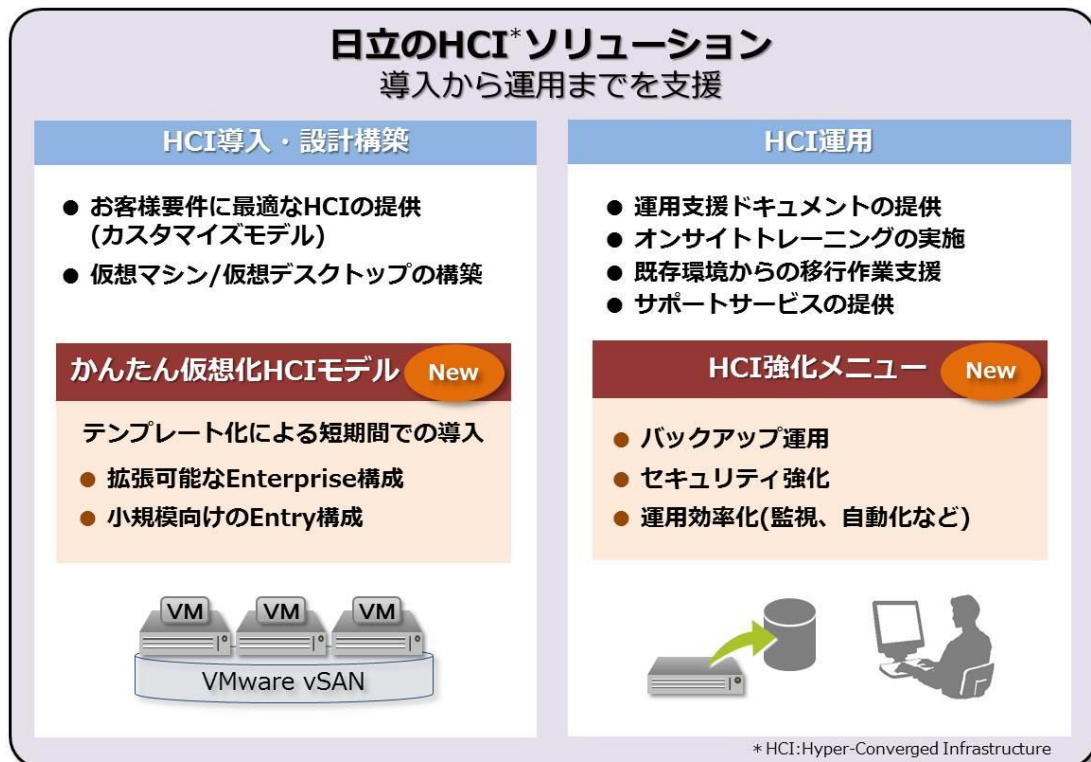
日立のHCI*ソリューション
導入から運用までを支援

HCI導入・設計構築

● お客様要件に最適なHCIの提供 (カスタマイズモデル)
● 仮想マシン/仮想デスクトップの構築

かんたん仮想化HCIモデル New

テンプレート化による短期間での導入
● 拡張可能なEnterprise構成
● 小規模向けのEntry構成

VM VM VM
VMware vSAN

HCI運用

● 運用支援ドキュメントの提供
● オンサイトトレーニングの実施
● 既存環境からの移行作業支援
● サポートサービスの提供

HCI強化メニュー New

● バックアップ運用
● セキュリティ強化
● 運用効率化(監視、自動化など)

＊HCI:Hyper-Converged Infrastructure